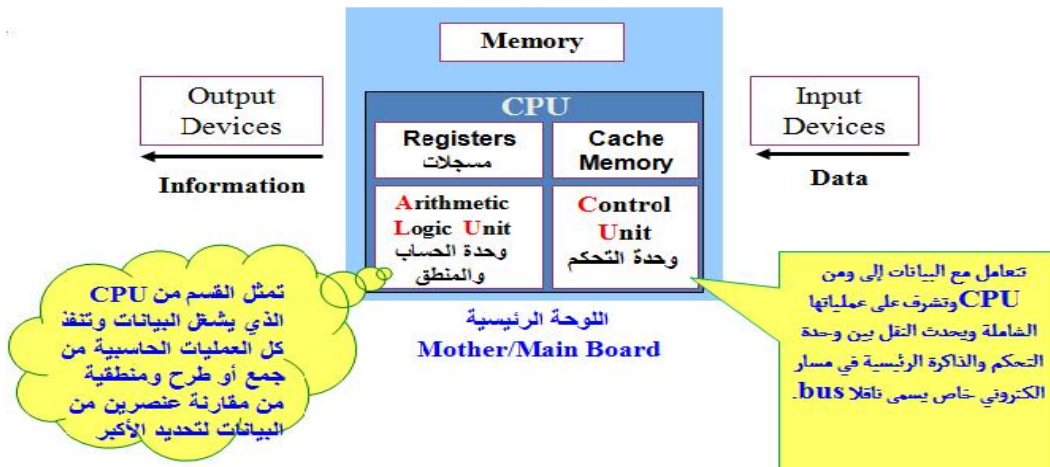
Memory

Output Devices

Information

CPU

Registers
مسجلات

Cache Memory

Arithmetic Logic Unit
وحدة الحساب والمنطق

Control Unit
وحدة التحكم

Input Devices

Data

تمثل القسم من CPU الذي يشغل البيانات وتنفذ كل العمليات الحاسبية من جمع أو طرح ومنطقية من مقارنة عنصرين من البيانات لتحديد الأكبر

اللوحة الرئيسية
Mother/Main Board

تتعامل مع البيانات إلى ومن CPU وتشرف على عملياتها الشاملة ويحدث النقل بين وحدة التحكم والذاكرة الرئيسية في مسار الكتروني خاص يسمى ناقلا bus.